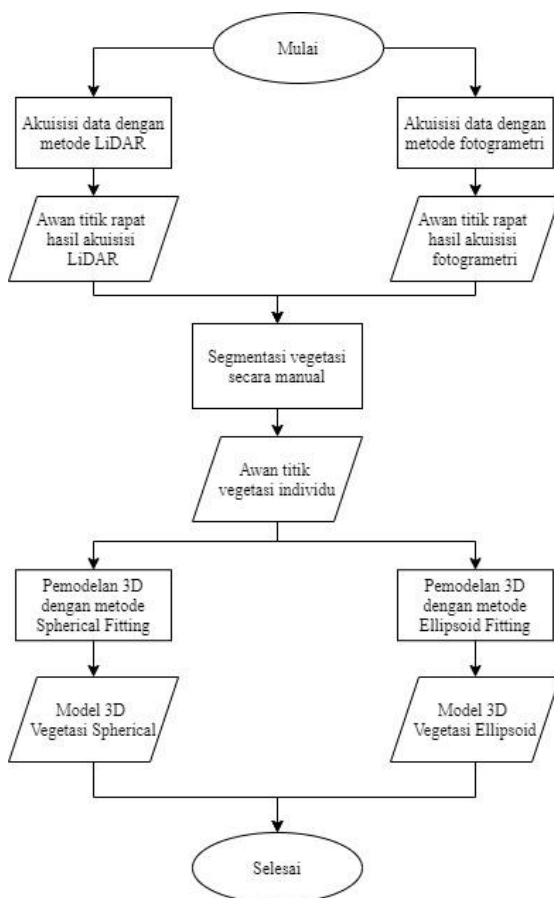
Mulai

Akuisisi data dengan metode LiDAR

Akuisisi data dengan metode fotogrametri

Awan titik rapat hasil akuisisi LiDAR

Awan titik rapat hasil akuisisi fotogrametri

Segmentasi vegetasi secara manual

Awan titik vegetasi individu

Pemodelan 3D dengan metode Spherical Fitting

Pemodelan 3D dengan metode Ellipsoid Fitting

Model 3D Vegetasi Spherical

Model 3D Vegetasi Ellipsoid

Selesai